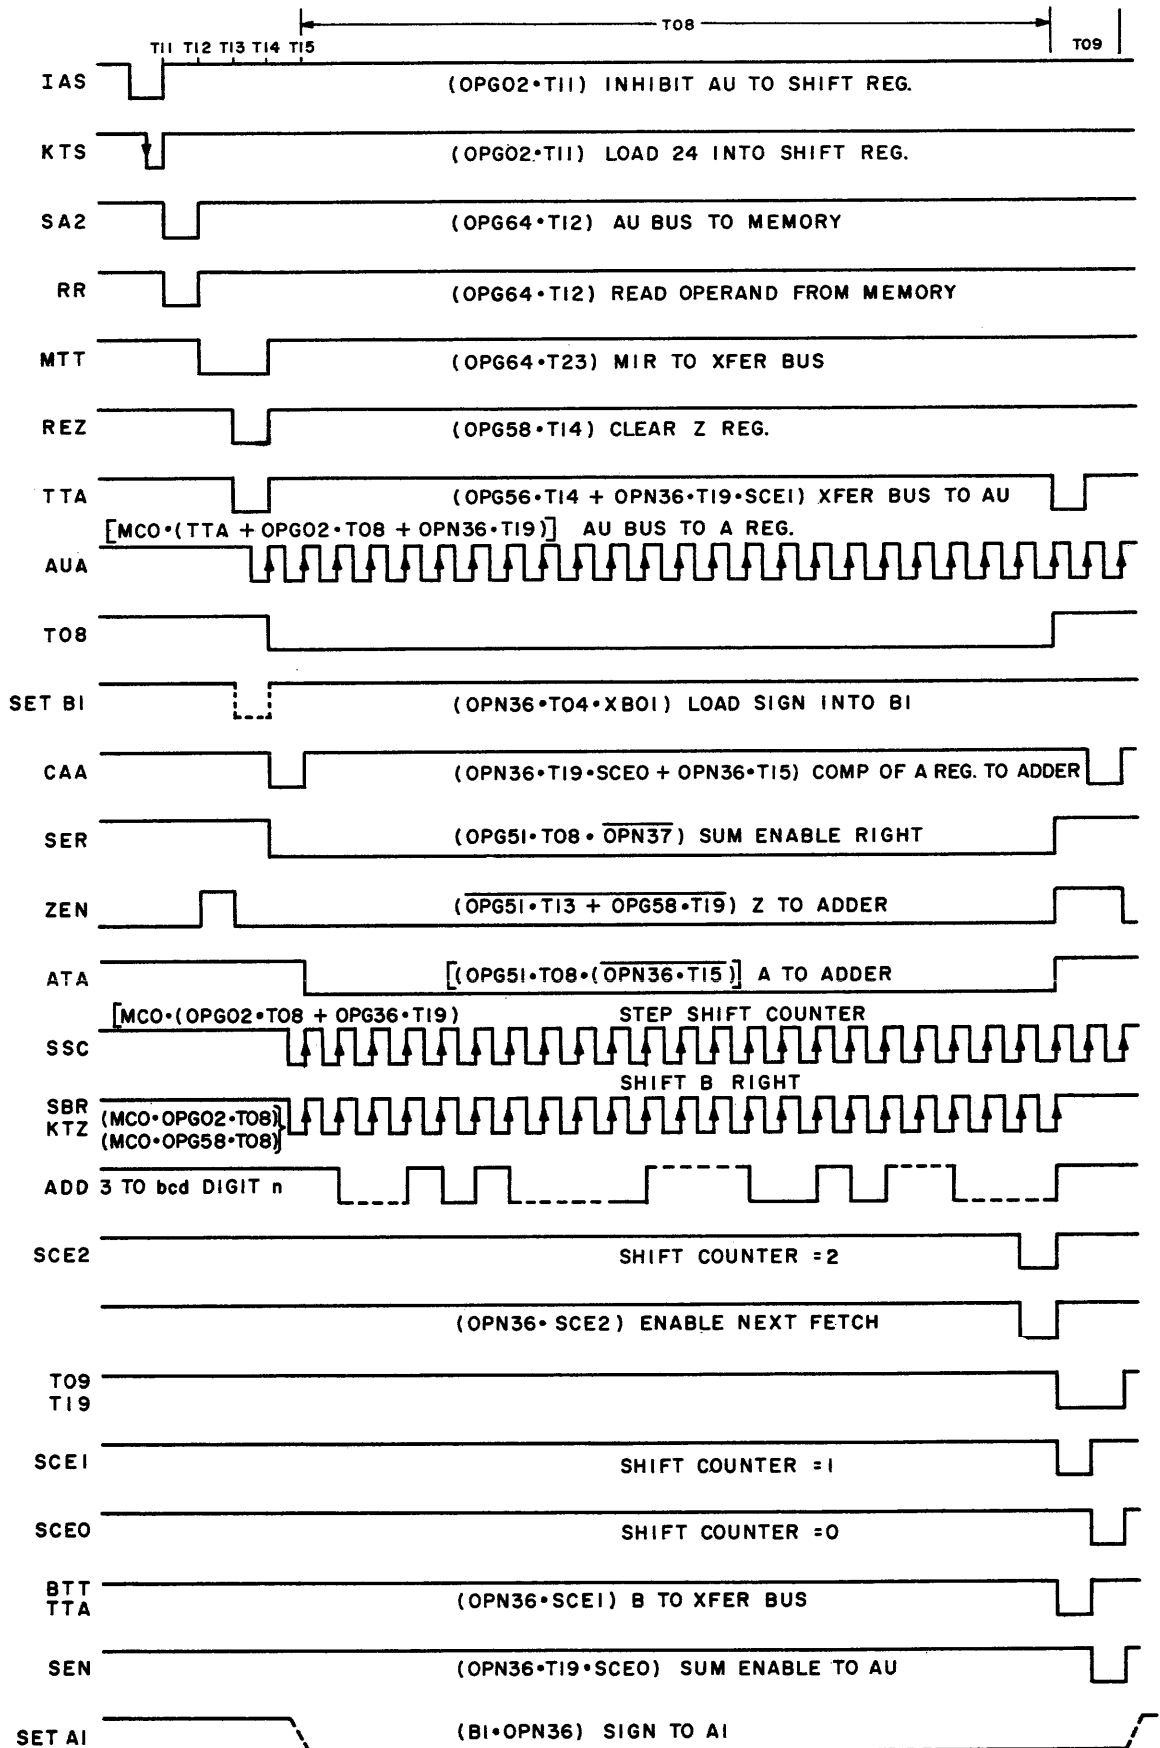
T08

T11 T12 T13 T14 T15

T09

IAS (OPG02•T11) INHIBIT AU TO SHIFT REG.

KTS (OPG02•T11) LOAD 24 INTO SHIFT REG.

SA2 (OPG64•T12) AU BUS TO MEMORY

RR (OPG64•T12) READ OPERAND FROM MEMORY

MTT (OPG64•T23) MIR TO XFER BUS

REZ (OPG58•T14) CLEAR Z REG.

TTA (OPG56•T14 + OPN36•T19•SCE1) XFER BUS TO AU

[MCO•(TTA + OPG02•T08 + OPN36•T19)] AU BUS TO A REG.

AUA

T08

SET B1 (OPN36•T04•XB01) LOAD SIGN INTO B1

CAA (OPN36•T19•SCE0 + OPN36•T15) COMP OF A REG. TO ADDER

SER (OPG51•T08•$\overline{OPN37}$) SUM ENABLE RIGHT

ZEN ($\overline{OPG51•T13 + OPG58•T19}$) Z TO ADDER

ATA [(OPG51•T08•($\overline{OPN36•T15}$)] A TO ADDER

[MCO•(OPG02•T08 + OPG36•T19) STEP SHIFT COUNTER

SSC

SHIFT B RIGHT

SBR (MCO•OPG02•T08)

KTZ (MCO•OPG58•T08)

ADD 3 TO bcd DIGIT n

SCE2 SHIFT COUNTER =2

(OPN36•SCE2) ENABLE NEXT FETCH

T09
T19

SCE1 SHIFT COUNTER =1

SCE0 SHIFT COUNTER =0

BTT
TTA (OPN36•SCE1) B TO XFER BUS

SEN (OPN36•T19•SCE0) SUM ENABLE TO AU

SET A1 (B1•OPN36) SIGN TO A1